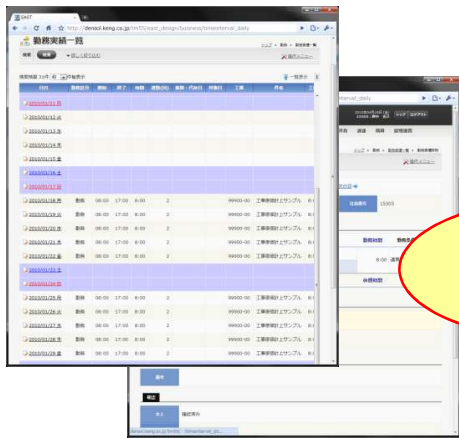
GAST

http://densol.keng.co.jp/tm55/gast_design/business/timesheetval_daily

勤務実績一覧

検索

検索件数 31件

日付 | 勤務区分 | 開始 | 終了 | 時間 | 

| 日付 | 勤務区分 | 開始 | 終了 | 時間 | 週数(日) | 休憩・代休(日) | 対象日 | 工番 | 件名 |
|---|---|---|---|---|---|---|---|---|---|
| 2010/03/11 月 | | | | | | | | | |
| 2010/03/12 火 | | | | | | | | | |
| 2010/03/13 水 | | | | | | | | | |
| 2010/03/14 木 | | | | | | | | | |
| 2010/03/15 金 | | | | | | | | | |
| 2010/03/16 土 | | | | | | | | | |
| 2010/03/17 日 | | | | | | | | | |
| 2010/03/18 月 | 勤務 | 08:00 | 17:00 | 8:00 | 2 | | | 99999-00 | 工事原価計上サンプル |
| 2010/03/19 火 | 勤務 | 08:00 | 17:00 | 8:00 | 2 | | | 99999-00 | 工事原価計上サンプル |
| 2010/03/20 水 | 勤務 | 08:00 | 17:00 | 8:00 | 2 | | | 99999-00 | 工事原価計上サンプル |
| 2010/03/21 木 | 勤務 | 08:00 | 17:00 | 8:00 | 2 | | | 99999-00 | 工事原価計上サンプル |
| 2010/03/22 金 | 勤務 | 08:00 | 17:00 | 8:00 | 2 | | | 99999-00 | 工事原価計上サンプル |
| 2010/03/23 土 | | | | | | | | | |
| 2010/03/24 日 | | | | | | | | | |
| 2010/03/25 月 | 勤務 | 08:00 | 17:00 | 8:00 | 2 | | | 99999-00 | 工事原価計上サンプル |
| 2010/03/26 火 | 勤務 | 08:00 | 17:00 | 8:00 | 2 | | | 99999-00 | 工事原価計上サンプル |
| 2010/03/27 水 | 勤務 | 08:00 | 17:00 | 8:00 | 2 | | | 99999-00 | 工事原価計上サンプル |
| 2010/03/28 木 | 勤務 | 08:00 | 17:00 | 8:00 | 2 | | | 99999-00 | 工事原価計上サンプル |
| 2010/03/29 金 | 勤務 | 08:00 | 17:00 | 8:00 | 2 | | | 99999-00 | 工事原価計上サンプル |

timesheetval_daily

社員番号 15003

勤務時間 勤務者

8:00 通常

休憩時間

備考

確認

承認済み

ログアウト